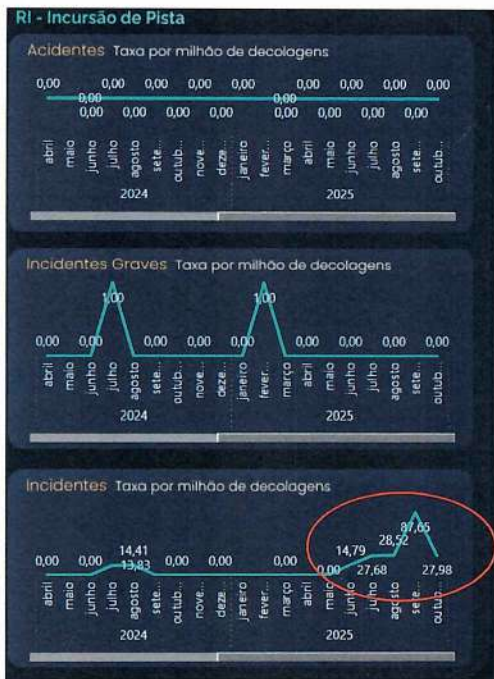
RI - Incursão de Pista

Acidentes Taxa por milhão de decolagens

0,00 0,00 0,00 0,00 0,00 0,00 0,00 0,00 0,00
0,00 0,00
0,00 0,00 0,00 0,00 0,00 0,00 0,00 0,00

abril maio junho julho agosto sete... outub... nove... deze... janeiro fever... março abril maio junho julho agosto sete... outub...

2024 2025

Incidentes Graves Taxa por milhão de decolagens

1,00 1,00
0,00 0,00 0,00 0,00 0,00 0,00 0,00 0,00 0,00

abril maio junho julho agosto sete... outub... nove... deze... janeiro fever... março abril maio junho julho agosto sete... outub...

2024 2025

Incidentes Taxa por milhão de decolagens

87,65
14,41 14,79 28,52
0,00 0,00 13,83 0,00 0,00 0,00 0,00 27,68 27,98

abril maio junho julho agosto sete... outub... nove... deze... janeiro fever... março abril maio junho julho agosto sete... outub...

2024 2025